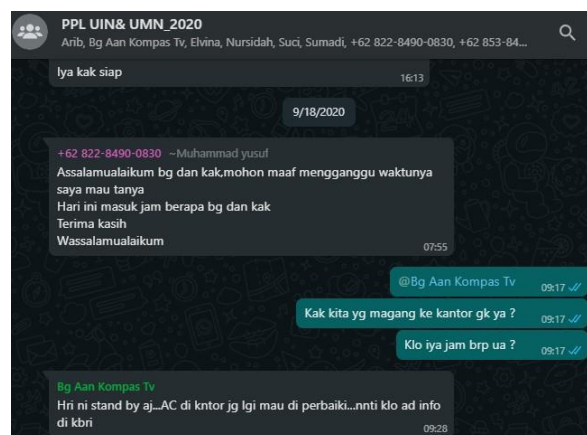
PPL UIN& UMN_2020
Arib, Bg Aan Kompas Tv, Elvina, Nursidah, Suci, Sumadi, +62 822-8490-0830, +62 853-84...

Iya kak siap
16:13

9/18/2020

+62 822-8490-0830 ~Muhammad yusuf
Assalamualaikum bg dan kak,mohon maaf mengganggu waktunya saya mau tanya
Hari ini masuk jam berapa bg dan kak
Terima kasih
Wassalamualaikum
07:55

@Bg Aan Kompas Tv
09:17

Kak kita yg magang ke kantor gk ya ?
09:17

Klo iya jam brp ua ?
09:17

Bg Aan Kompas Tv
Hri ni stand by aj...AC di kntor jg lgi mau di perbaiki...nnti klo ad info di kbri
09:28